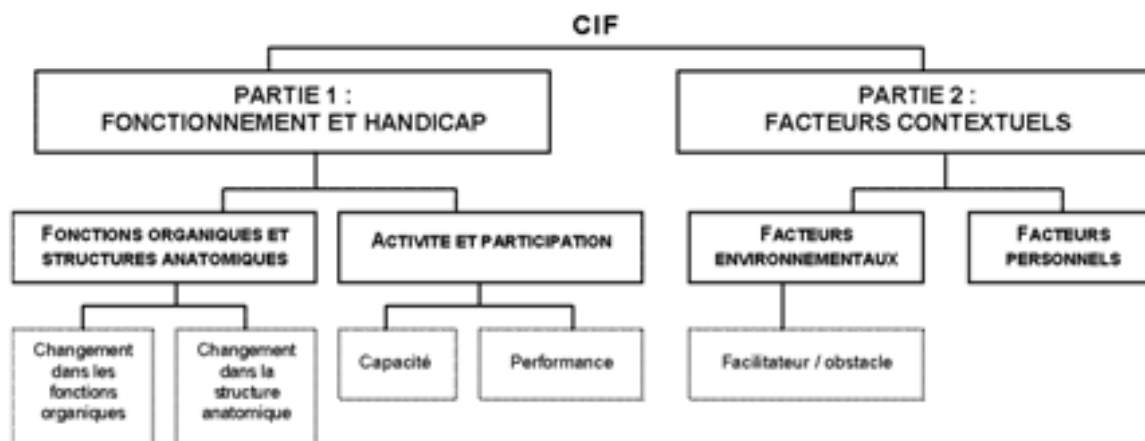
CIF

PARTIE 1 :
FONCTIONNEMENT ET HANDICAP

PARTIE 2 :
FACTEURS CONTEXTUELS

FONCTIONS ORGANIQUES ET STRUCTURES ANATOMIQUES

ACTIVITE ET PARTICIPATION

FACTEURS ENVIRONNEMENTAUX

FACTEURS PERSONNELS

Changement dans les fonctions organiques

Changement dans la structure anatomique

Capacité

Performance

Facilitateur / obstacle